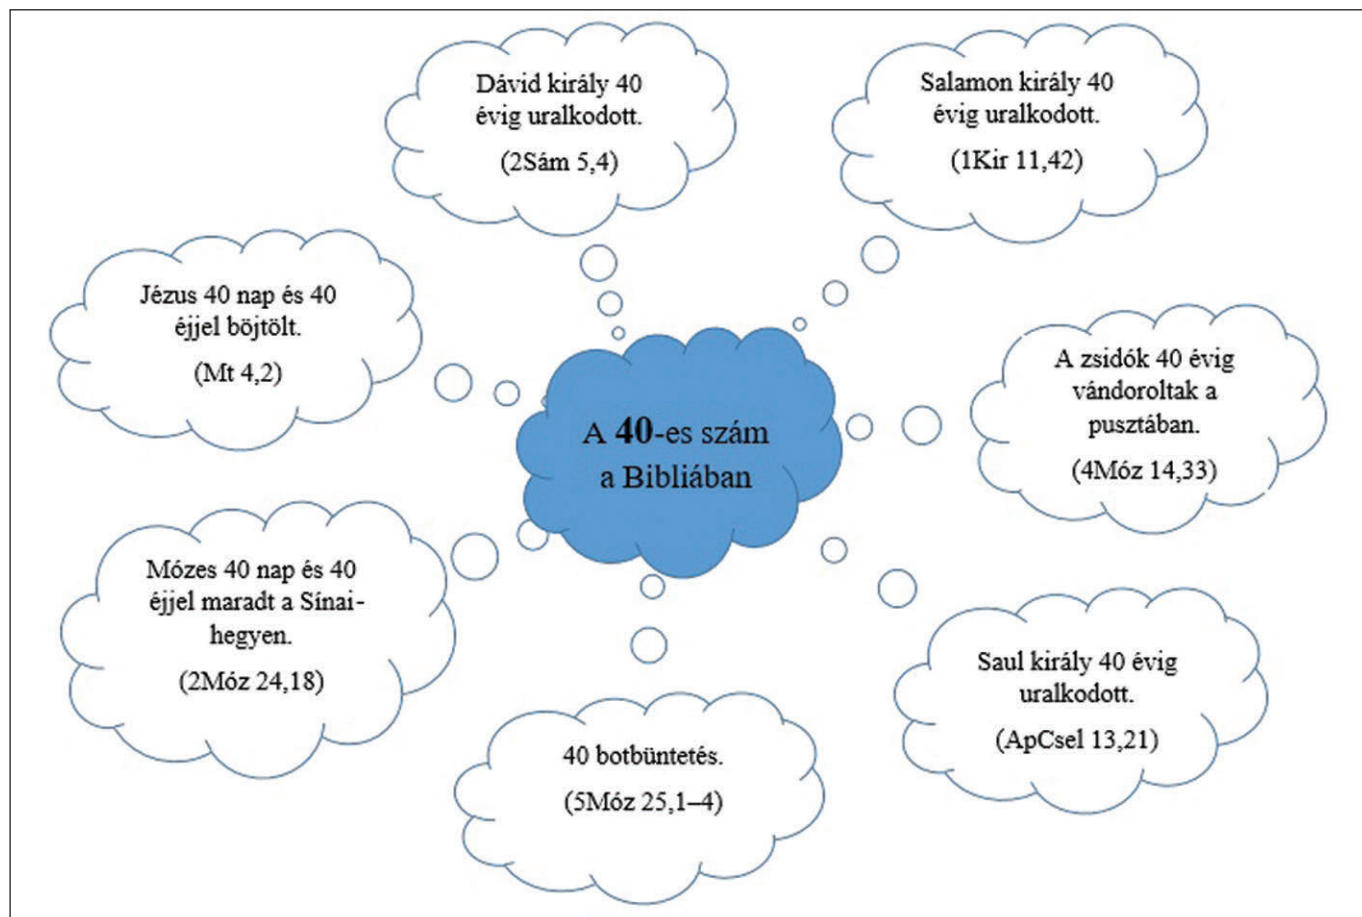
A 40-es szám a Bibliában

Dávid király 40 évig uralkodott.

(2Sám 5,4)

Salamon király 40 évig uralkodott.

(1Kir 11,42)

Jézus 40 nap és 40 éjjel böjtölt.

(Mt 4,2)

A zsidók 40 évig vándoroltak a pusztában.

(4Móz 14,33)

Mózes 40 nap és 40 éjjel maradt a Sínai-hegyen.

(2Móz 24,18)

Saul király 40 évig uralkodott.

(ApCsel 13,21)

40 botbüntetés.

(5Móz 25,1–4)